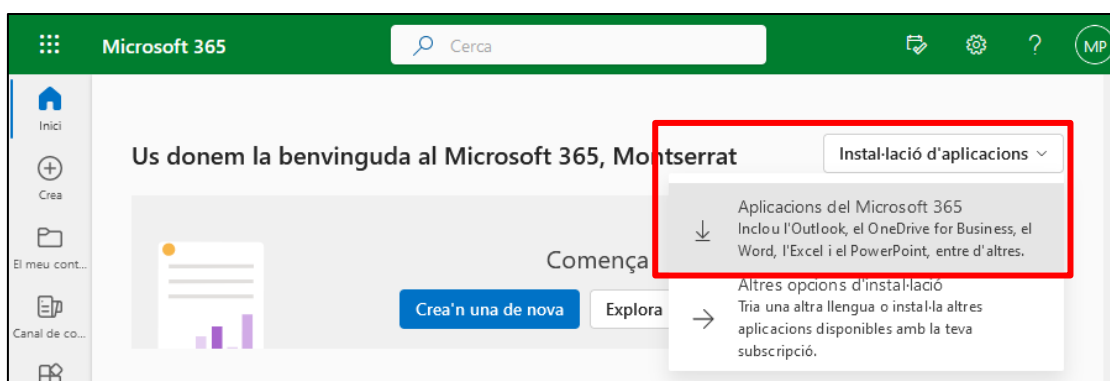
Microsoft 365

Cerca

MP

Inici

Crea

El meu cont...

Canal de co...

Us donem la benvinguda al Microsoft 365, Montserrat

Instal·lació d'aplicacions

Aplicacions del Microsoft 365
Inclou l'Outlook, el OneDrive for Business, el Word, l'Excel i el PowerPoint, entre d'altres.

Altres opcions d'instal·lació
Tria una altra llengua o instal·la altres aplicacions disponibles amb la teva subscripció.

Comença

Crea'n una de nova

Explora